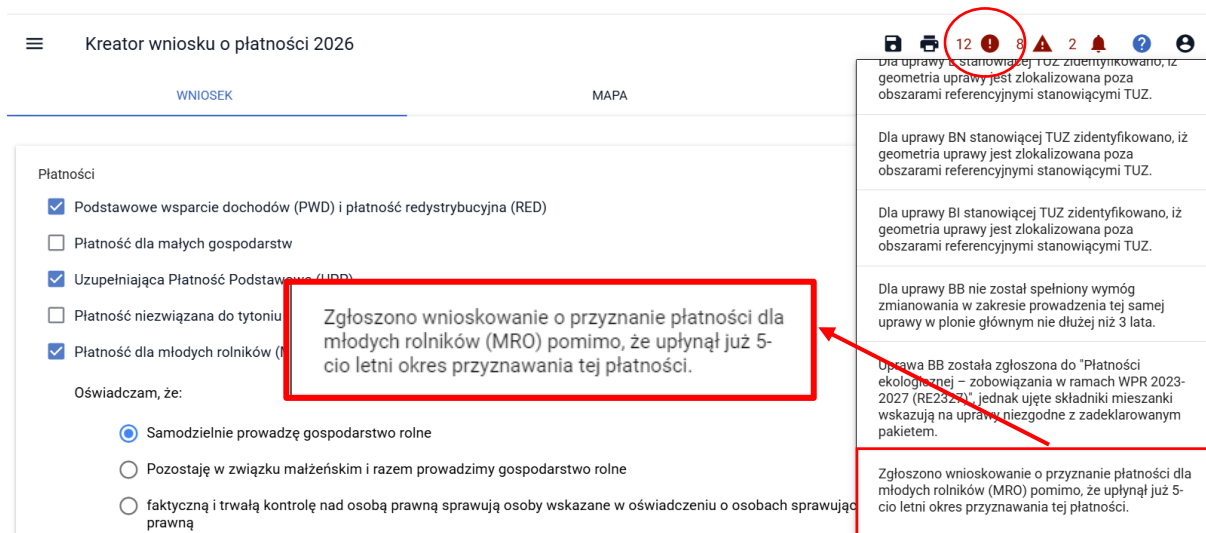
Kreator wniosku o płatności 2026

12 8 2

WNIOSEK

MAPA

Płatności

Podstawowe wsparcie dochodów (PWD) i płatność redystrybucyjna (RED)

Płatność dla małych gospodarstw

Uzupełniająca Płatność Podstawowa (UPP)

Płatność niezwiązana do tytoniu

Płatność dla młodych rolników (M

Zgłoszono wnioskowanie o przyznanie płatności dla młodych rolników (MRO) pomimo, że upłynął już 5-cio letni okres przyznawania tej płatności.

Oświadczam, że:

Samodzielnie prowadzę gospodarstwo rolne

Pozostaję w związku małżeńskim i razem prowadzimy gospodarstwo rolne

faktyczną i trwałą kontrolę nad osobą prawną sprawują osoby wskazane w oświadczeniu o osobach sprawując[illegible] prawną

Dla uprawy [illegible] stanowiącej TUZ zidentyfikowano, iż geometria uprawy jest zlokalizowana poza obszarami referencyjnymi stanowiącymi TUZ.

Dla uprawy BN stanowiącej TUZ zidentyfikowano, iż geometria uprawy jest zlokalizowana poza obszarami referencyjnymi stanowiącymi TUZ.

Dla uprawy BI stanowiącej TUZ zidentyfikowano, iż geometria uprawy jest zlokalizowana poza obszarami referencyjnymi stanowiącymi TUZ.

Dla uprawy BB nie został spełniony wymóg zmianowania w zakresie prowadzenia tej samej uprawy w plonie głównym nie dłużej niż 3 lata.

Uprawa BB została zgłoszona do "Płatności ekologicznej – zobowiązania w ramach WPR 2023-2027 (RE2327)", jednak ujęte składniki mieszanki wskazują na uprawy niezgodne z zadeklarowanym pakietem.

Zgłoszono wnioskowanie o przyznanie płatności dla młodych rolników (MRO) pomimo, że upłynął już 5-cio letni okres przyznawania tej płatności.